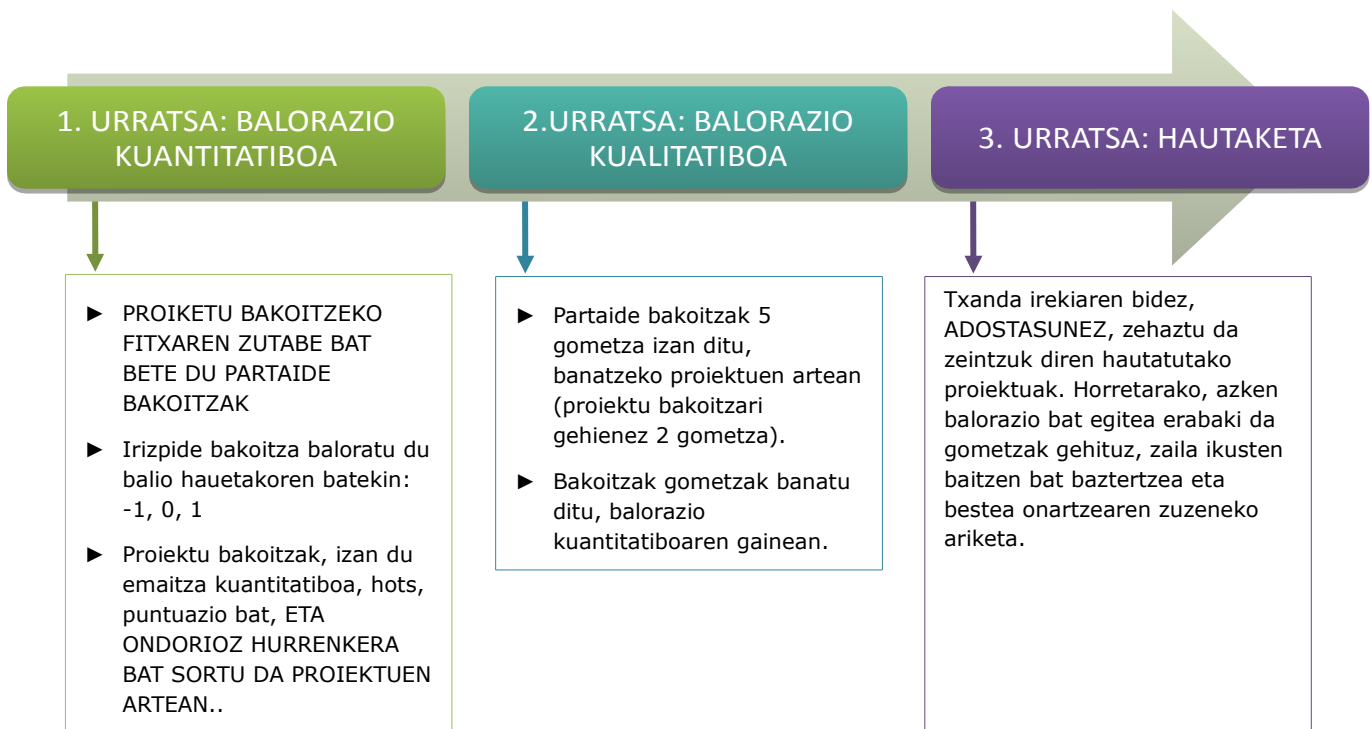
1. URRATSA: BALORAZIO KUANTITATIBOA

2.URRATSA: BALORAZIO KUALITATIBOA

3. URRATSA: HAUTAKETA

► PROIKETU BAKOITZEKO FITXAREN ZUTABE BAT BETE DU PARTAIDE BAKOITZAK

► Irizpide bakoitza baloratu du balio hauetakoren batekin: -1, 0, 1

► Proiektu bakoitzak, izan du emaitza kuantitatiboa, hots, puntuazio bat, ETA ONDORIOZ HURRENKERA BAT SORTU DA PROIEKTUEN ARTEAN..

► Partaide bakoitzak 5 gometza izan ditu, banatzeko proiektuen artean (proiektu bakoitzari gehienez 2 gometza).

► Bakoitzak gometzak banatu ditu, balorazio kuantitatiboaren gainean.

Txanda irekiaren bidez, ADOSTASUNEZ, zehaztu da zeintzuk diren hautatutako proiektuak. Horretarako, azken balorazio bat egitea erabaki da gometzak gehituz, zaila ikusten baitzen bat baztertzea eta bestea onartzearen zuzeneko ariketa.